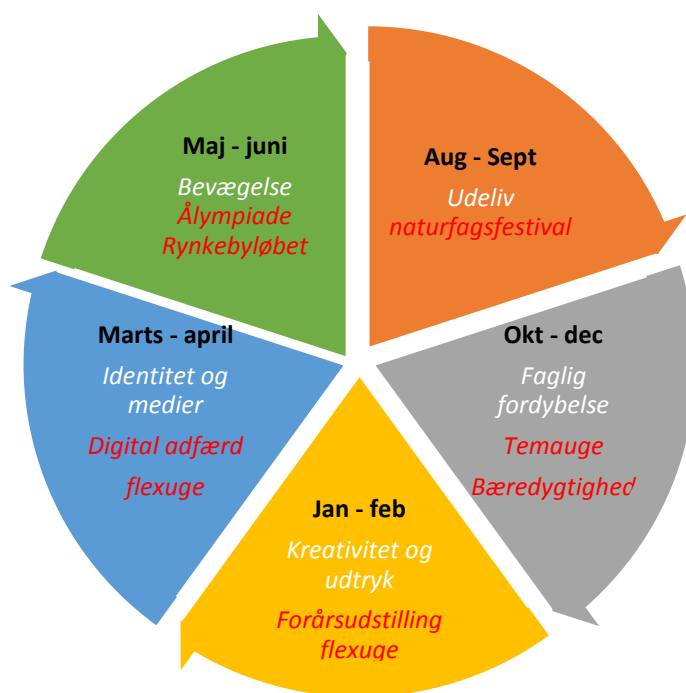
Maj - juni
Bevægelse
Ålympiade
Rynkebyløbet

Aug - Sept
Udeliv
naturfagsfestival

Okt - dec
Faglig fordybelse
Temauge
Bæredygtighed

Jan - feb
Kreativitet og udtryk
Forårsudstilling
flexuge

Marts - april
Identitet og medier
Digital adfærd
flexuge